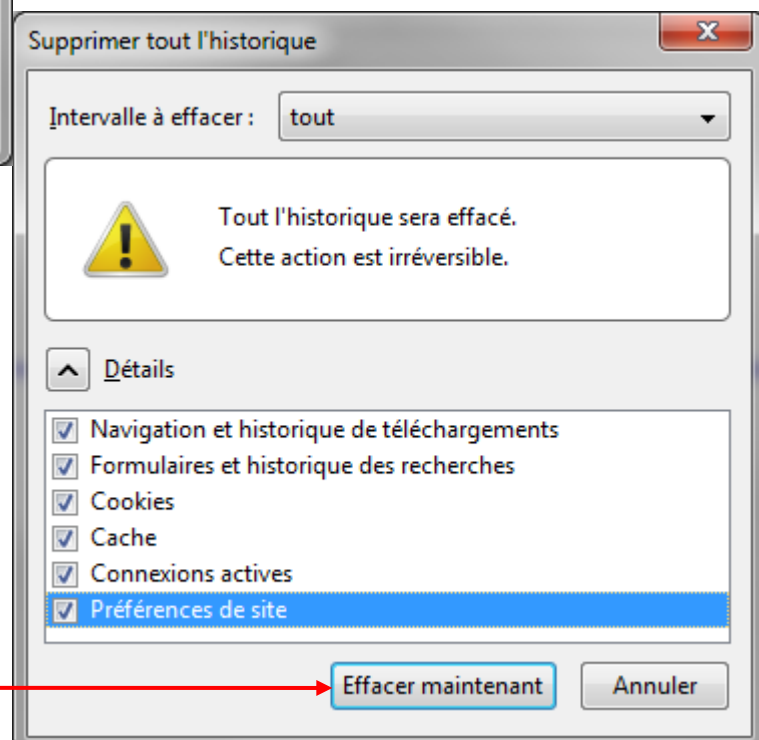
Supprimer tout l'historique

Intervalle à effacer : tout

Tout l'historique sera effacé.
Cette action est irréversible.

Détails

Navigation et historique de téléchargements
Formulaires et historique des recherches
Cookies
Cache
Connexions actives
Préférences de site

Effacer maintenant
Annuler